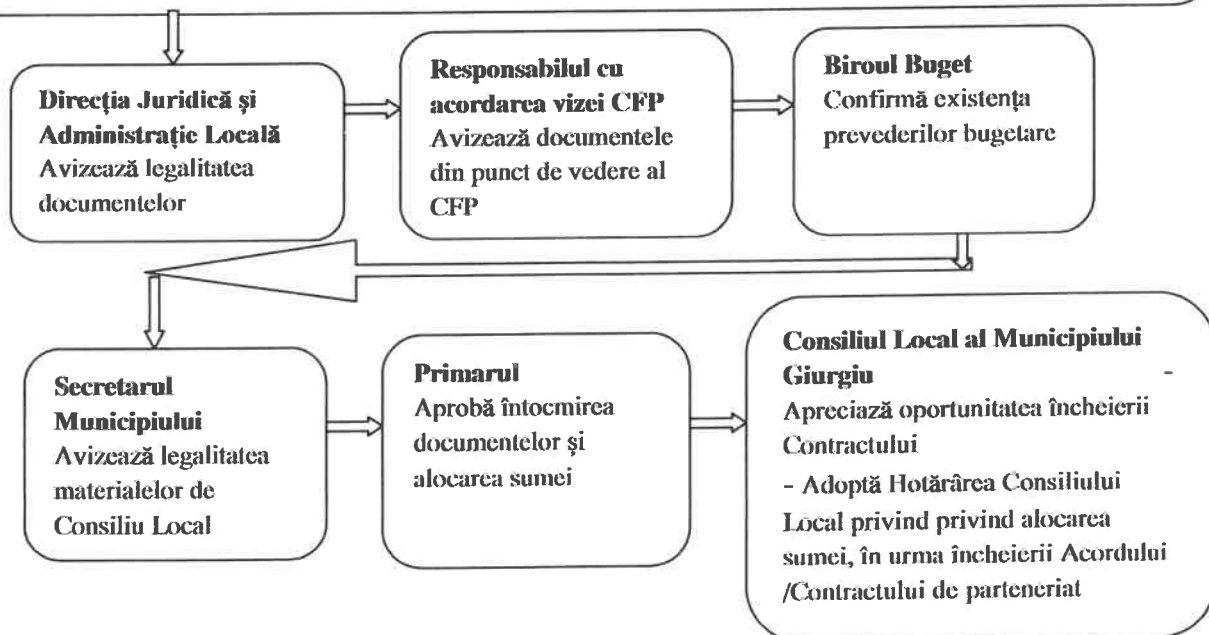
**Direcţia Juridică şi Administraţie Locală**
Avizează legalitatea documentelor

**Responsabilul cu acordarea vizei CFP**
Avizează documentele din punct de vedere al CFP

**Biroul Buget**
Confirmă existenţa prevederilor bugetare

**Secretarul Municipiului**
Avizează legalitatea materialelor de Consiliu Local

**Primarul**
Aprobă întocmirea documentelor şi alocarea sumei

**Consiliul Local al Municipiului Giurgiu** -
Apreciază oportunitatea încheierii Contractului
- Adoptă Hotărârea Consiliului Local privind privind alocarea sumei, în urma încheierii Acordului /Contractului de parteneriat